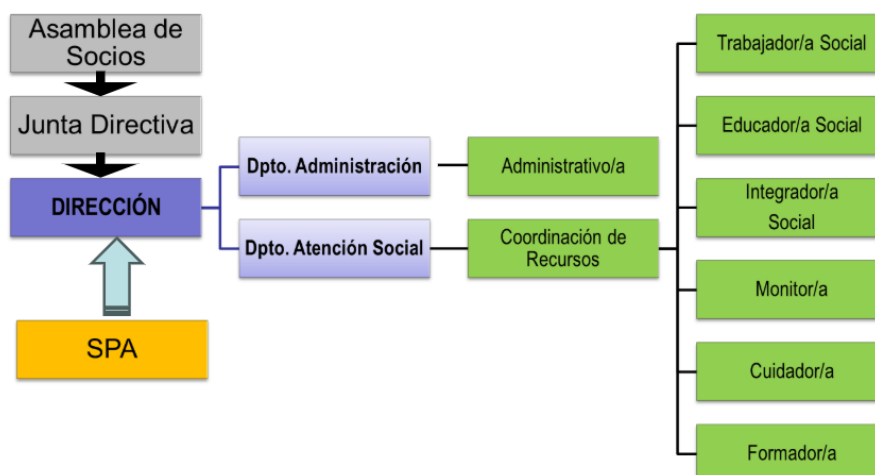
Asamblea de Socios

Junta Directiva

DIRECCIÓN

SPA

Dpto. Administración

Dpto. Atención Social

Administrativo/a

Coordinación de Recursos

Trabajador/a Social

Educador/a Social

Integrador/a Social

Monitor/a

Cuidador/a

Formador/a